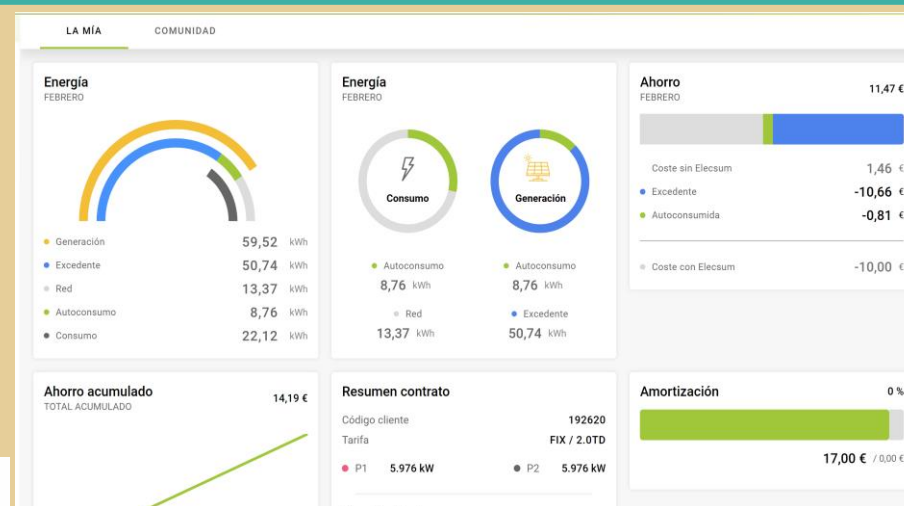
LA MÍA
COMUNIDAD

Energía
FEBRERO

Generación 59,52 kWh
Excedente 50,74 kWh
Red 13,37 kWh
Autoconsumo 8,76 kWh
Consumo 22,12 kWh

Energía
FEBRERO

Consumo
Generación

Autoconsumo 8,76 kWh
Autoconsumo 8,76 kWh
Red 13,37 kWh
Excedente 50,74 kWh

Ahorro
FEBRERO
11,47 €

Coste sin Elecsum 1,46 €
Excedente -10,66 €
Autoconsumida -0,81 €

Coste con Elecsum -10,00 €

Ahorro acumulado
TOTAL ACUMULADO
14,19 €

Resumen contrato
Código cliente 192620
Tarifa FIX / 2.0TD
P1 5.976 kW
P2 5.976 kW

Amortización
0 %
17,00 € / 0,00 €